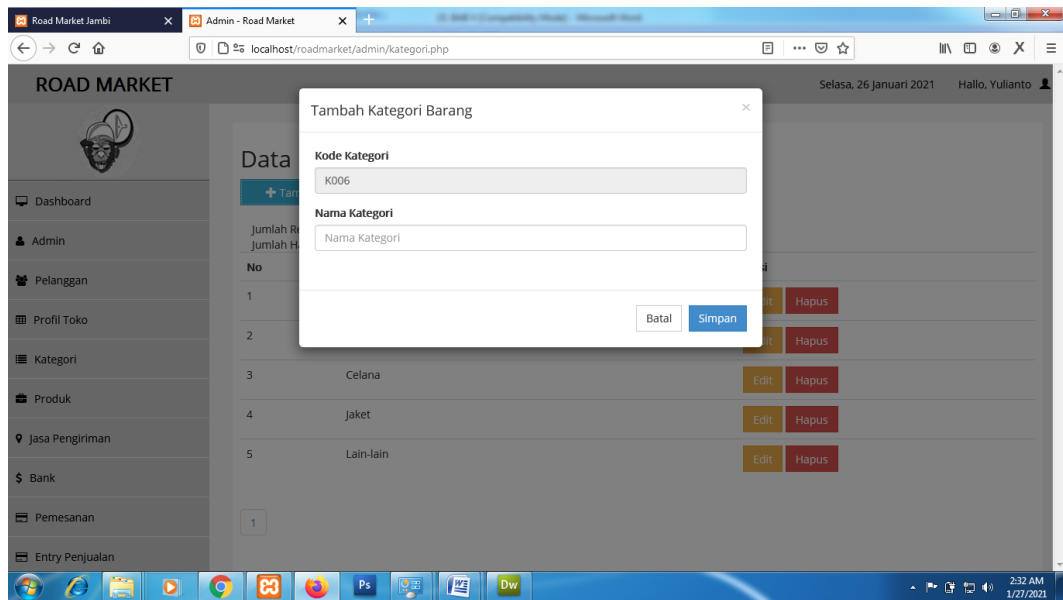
Road Market Jambi
Admin - Road Market
localhost/roadmarket/admin/kategori.php

ROAD MARKET
Selasa, 26 Januari 2021
Hallo, Yulianto

Dashboard
Admin
Pelanggan
Profil Toko
Kategori
Produk
Jasa Pengiriman
Bank
Pemesanan
Entry Penjualan

Data
Tam
Jumlah R
Jumlah H

| No | | |
|---|---|---|
| 1 | | Edit Hapus |
| 2 | | Edit Hapus |
| 3 | Celana | Edit Hapus |
| 4 | Jaket | Edit Hapus |
| 5 | Lain-lain | Edit Hapus |

1

Tambah Kategori Barang
×
Kode Kategori
K006
Nama Kategori
Nama Kategori
Batal
Simpan

2:32 AM
1/27/2021